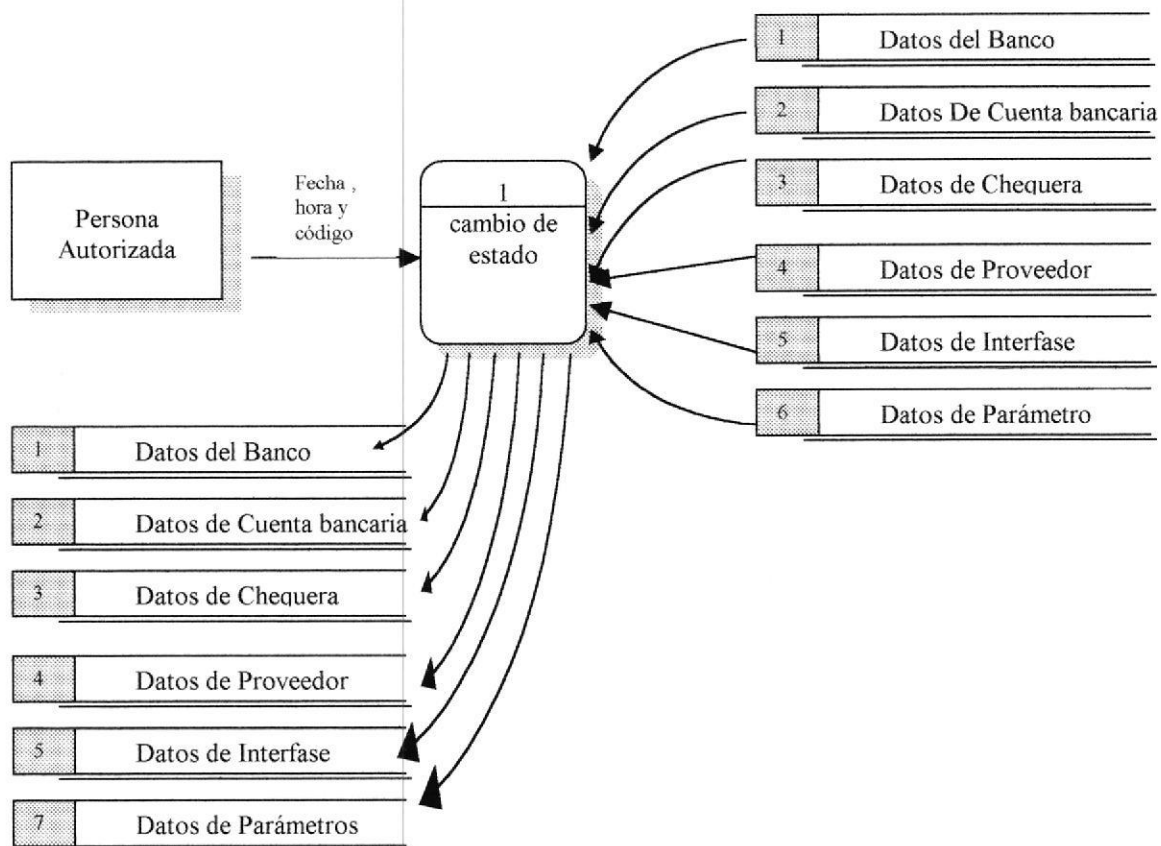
1 Datos del Banco

2 Datos De Cuenta bancaria

3 Datos de Chequera

4 Datos de Proveedor

5 Datos de Interfase

6 Datos de Parámetro

Persona Autorizada

Fecha , hora y código

1
cambio de estado

1 Datos del Banco

2 Datos de Cuenta bancaria

3 Datos de Chequera

4 Datos de Proveedor

5 Datos de Interfase

7 Datos de Parámetros